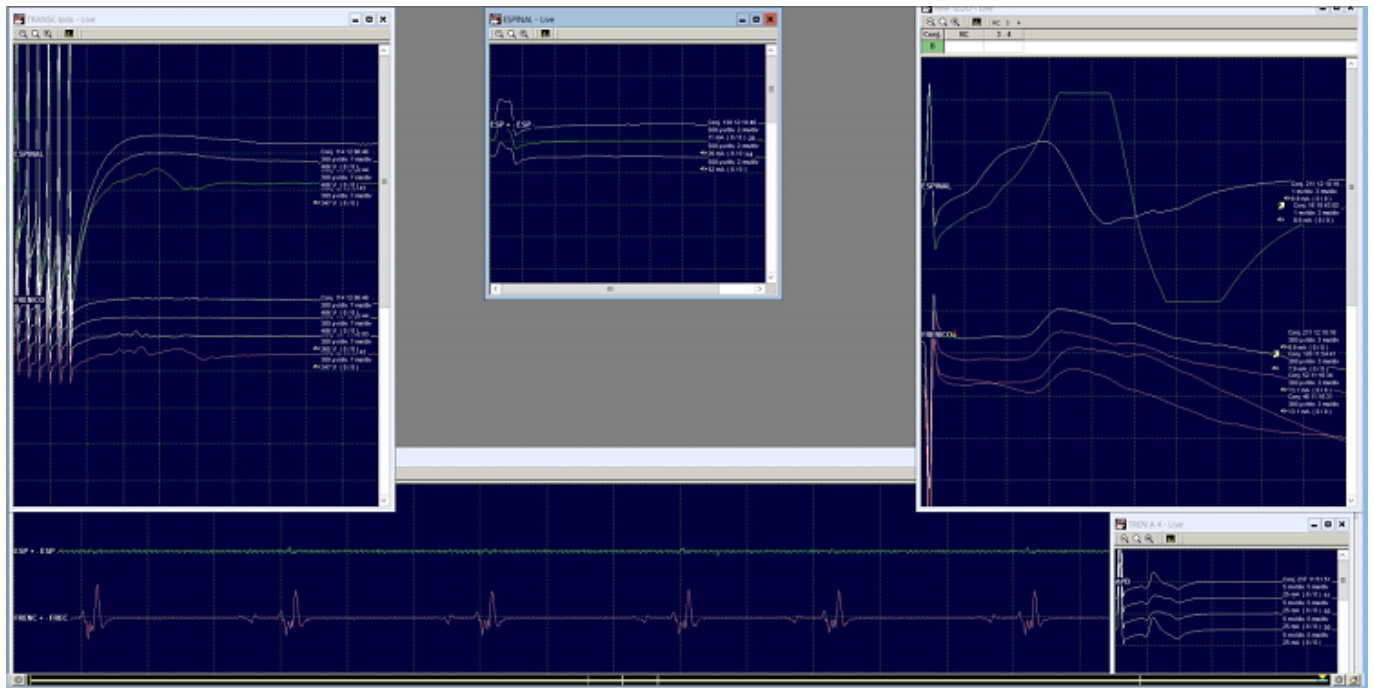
TRANSC todo - Live

ESPINAL

FRENICO

ESPINAL - Live

ESP + - ESP

Cong. 130 12:10:46
500 µv/div 2 ms/div
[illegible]
500 µv/div 2 ms/div
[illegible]
500 µv/div 2 ms/div
32 mA ( 0 / 0 )

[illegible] - Live

RC 3 4

Cong.	RC	3 - 4

ESPINAL

FRENICO

Cong. 211 12:18:16
1 mv/div 3 ms/div
6.6 mA ( 0 / 0 )

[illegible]
1 mv/div 3 ms/div
8.6 mA ( 0 / 0 )

Cong. 211 12:18:16
300 µv/div 3 ms/div
6.9 mA ( 0 / 0 )
Cong. 126 11:54:41
300 µv/div 3 ms/div
7.9 mA ( 0 / 0 )
Cong. 52 11:16:36
300 µv/div 3 ms/div
13.1 mA ( 0 / 0 )
Cong. 46 11:16:31
300 µv/div 3 ms/div
13.1 mA ( 0 / 0 )

ESP + - ESP

FRENC + - FREC

TREN A 4 - Live

APD